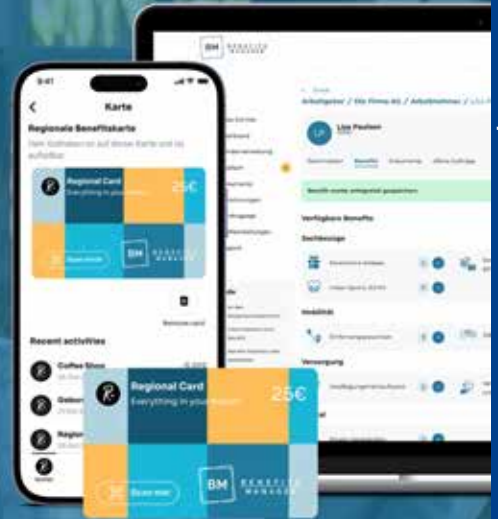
9:41

Karte

Regionale Benefitskarte

Dein Guthaben ist auf dieser Karte und ist aufladbar

Regional Card
Everything in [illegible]
25€

BM BENEFITS MANAGER

Recent activities

Coffee Shop

Regional Card
Everything in your pocket
25€

BM BENEFITS MANAGER

BM BENEFITS MANAGER

Arbeitgeber / Die Firma AG / Arbeitnehmer / Lisa P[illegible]

Lisa Paulsen

Benefits

Benefit wurde erfolgreich gespeichert

Verfügbare Benefits

Sachbezüge

Mobilität

Versorgung